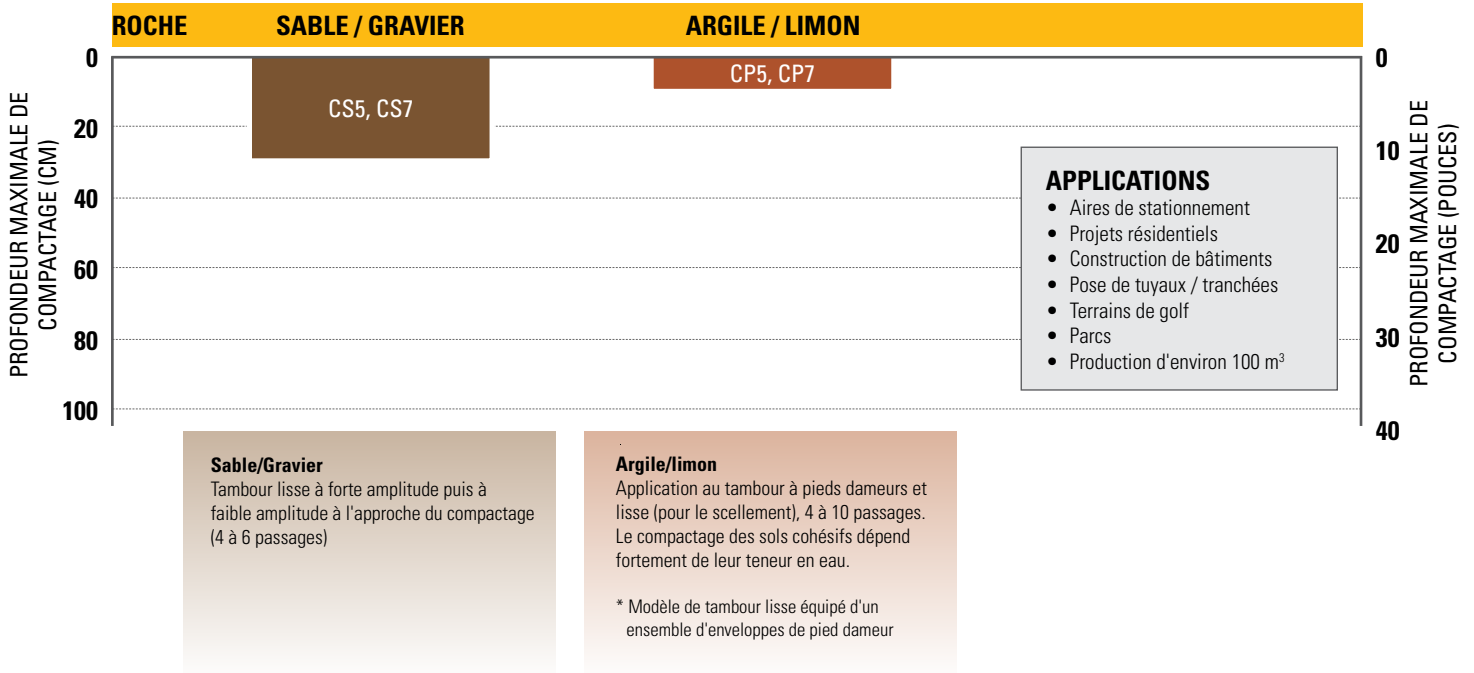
ROCHE SABLE / GRAVIER ARGILE / LIMON

PROFONDEUR MAXIMALE DE COMPACTAGE (CM)

0
20
40
60
80
100

CS5, CS7

CP5, CP7

PROFONDEUR MAXIMALE DE COMPACTAGE (POUCES)

0
10
20
30
40

APPLICATIONS
• Aires de stationnement
• Projets résidentiels
• Construction de bâtiments
• Pose de tuyaux / tranchées
• Terrains de golf
• Parcs
• Production d'environ 100 $m^3$

Sable/Gravier
Tambour lisse à forte amplitude puis à faible amplitude à l'approche du compactage (4 à 6 passages)

Argile/limon
Application au tambour à pieds dameurs et lisse (pour le scellement), 4 à 10 passages. Le compactage des sols cohésifs dépend fortement de leur teneur en eau.

* Modèle de tambour lisse équipé d'un ensemble d'enveloppes de pied dameur